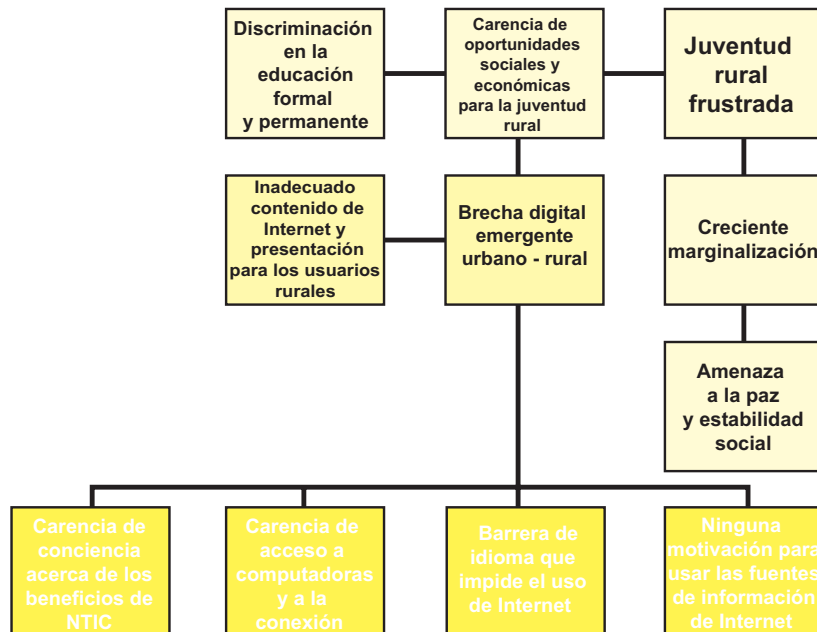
Discriminación en la educación formal y permanente

Carencia de oportunidades sociales y económicas para la juventud rural

Juventud rural frustrada

Inadecuado contenido de Internet y presentación para los usuarios rurales

Brecha digital emergente urbano - rural

Creciente marginalización

Amenaza a la paz y estabilidad social

Carencia de conciencia acerca de los beneficios de NTIC

Carencia de acceso a computadoras y a la conexión

Barrera de idioma que impide el uso de Internet

Ninguna motivación para usar las fuentes de información de Internet